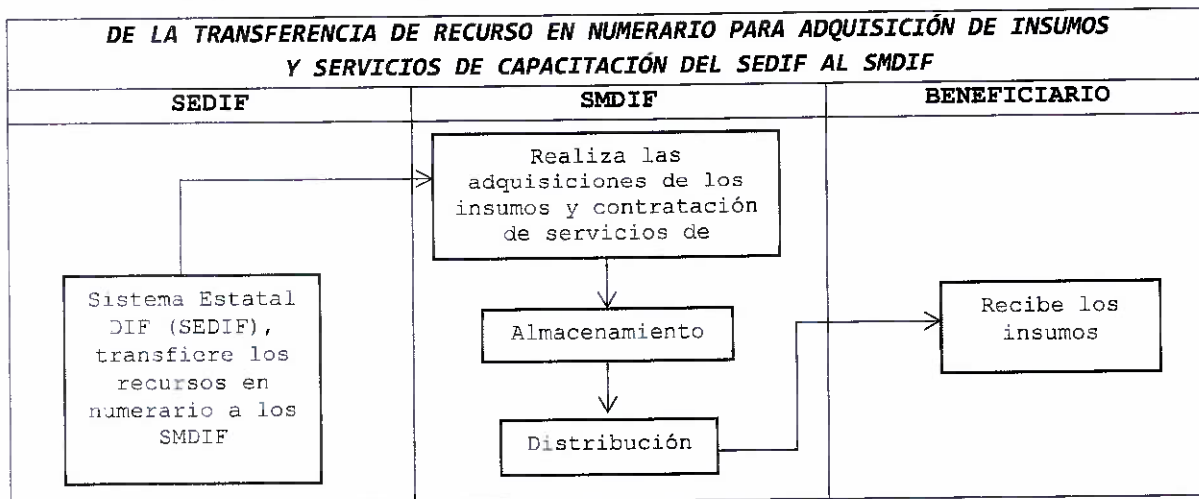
DE LA TRANSFERENCIA DE RECURSO EN NUMERARIO PARA ADQUISICIÓN DE INSUMOS Y SERVICIOS DE CAPACITACIÓN DEL SEDIF AL SMDIF

SEDIF

SMDIF

BENEFICIARIO

Realiza las adquisiciones de los insumos y contratación de servicios de

Sistema Estatal DIF (SEDIF), transfiere los recursos en numerario a los SMDIF

Almacenamiento

Recibe los insumos

Distribución